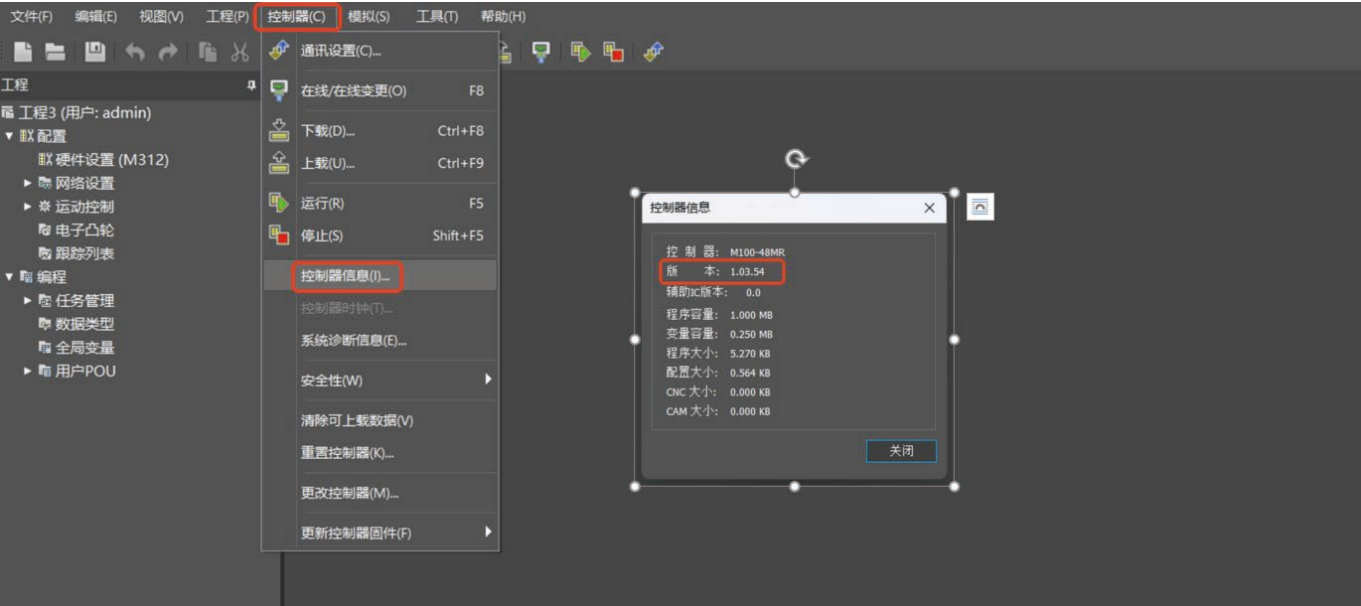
文件(F) 编辑(E) 视图(V) 工程(P) 控制器(C) 模拟(S) 工具(T) 帮助(H)

工程
工程3 (用户: admin)
配置
硬件设置 (M312)
网络设置
运动控制
电子凸轮
跟踪列表
编程
任务管理
数据类型
全局变量
用户POU

通讯设置(C)...
在线/在线变更(O) F8
下载(D)... Ctrl+F8
上载(U)... Ctrl+F9
运行(R) F5
停止(S) Shift+F5
控制器信息(I)...
控制器时钟(T)...
系统诊断信息(E)...
安全性(W)
清除可上载数据(V)
重置控制器(K)...
更改控制器(M)...
更新控制器固件(F)

控制器信息
控 制 器: M100-48MR
版 本: 1.03.54
辅助IC版本: 0.0
程序容量: 1.000 MB
变量容量: 0.250 MB
程序大小: 5.270 KB
配置大小: 0.564 KB
CNC 大小: 0.000 KB
CAM 大小: 0.000 KB
关闭